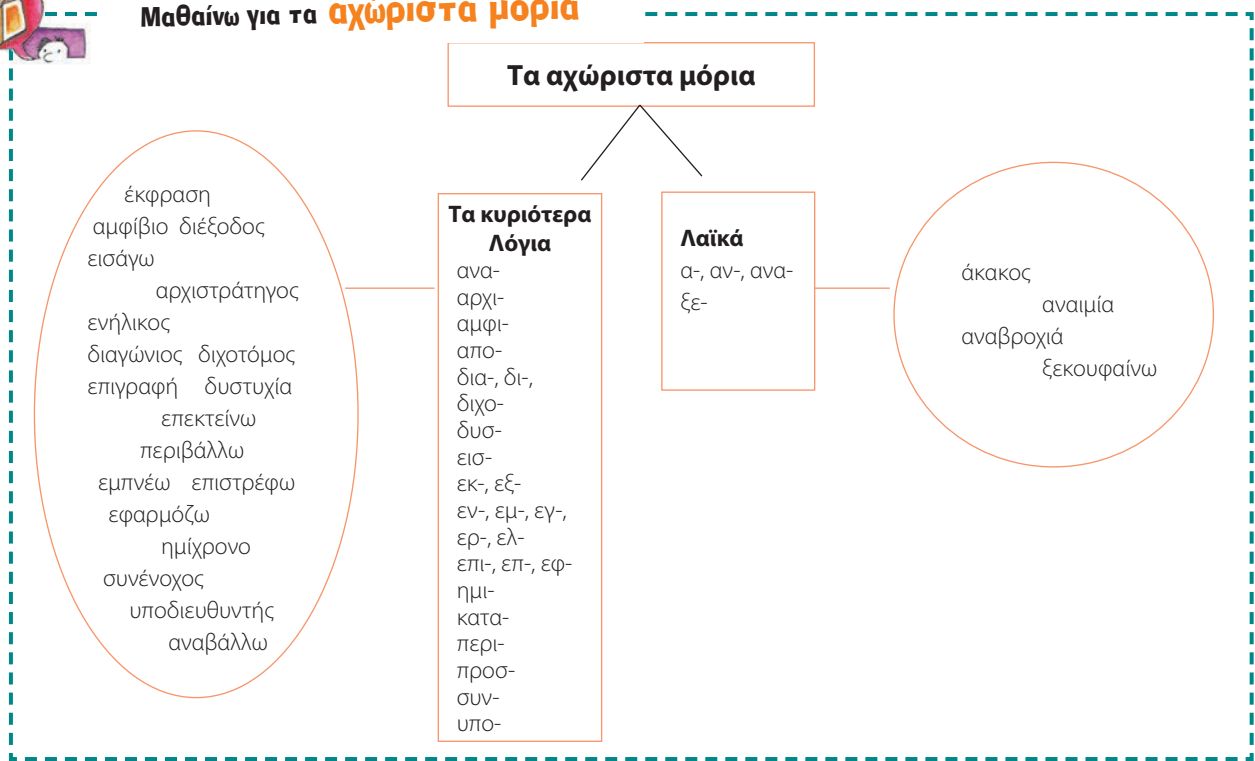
Μαθαίνω για τα αχώριστα μόρια

Τα αχώριστα μόρια

έκφραση
αμφίβιο διέξοδος
εισάγω
αρχιστράτηγος
ενήλικος
διαγώνιος διχοτόμος
επιγραφή δυστυχία
επεκτείνω
περιβάλλω
εμπνέω επιστρέφω
εφαρμόζω
ημίχρονο
συνένοχος
υποδιευθυντής
αναβάλλω

Τα κυριότερα
Λόγια
ανα-
αρχι-
αμφι-
απο-
δια-, δι-,
διχο-
δυσ-
εισ-
εκ-, εξ-
εν-, εμ-, εγ-,
ερ-, ελ-
επι-, επ-, εφ-
ημι-
κατα-
περι-
προσ-
συν-
υπο-

Λαϊκά
α-, αν-, ανα-
ξε-

άκακος
αναιμία
αναβροχιά
ξεκουφαίνω